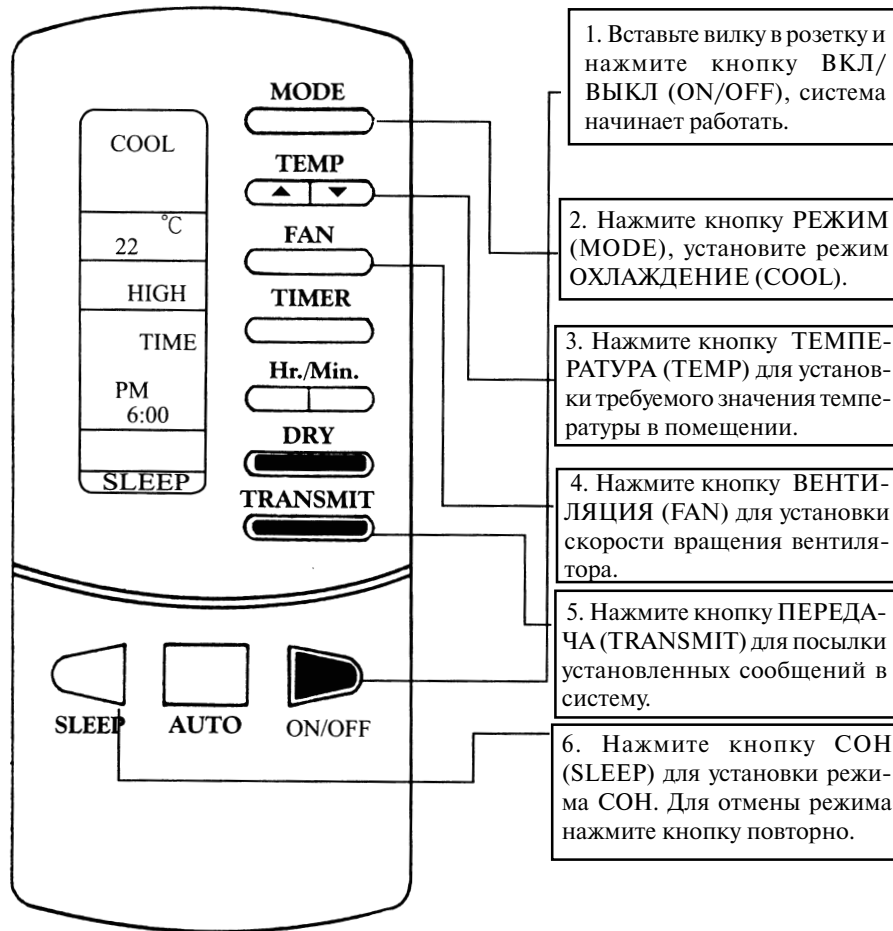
COOL

°C
22

HIGH

TIME

PM
6:00

SLEEP

MODE

TEMP

▲ ▼

FAN

TIMER

Hr./Min.

DRY

TRANSMIT

SLEEP

AUTO

ON/OFF

1. Вставьте вилку в розетку и нажмите кнопку ВКЛ/ВЫКЛ (ON/OFF), система начинает работать.

2. Нажмите кнопку РЕЖИМ (MODE), установите режим ОХЛАЖДЕНИЕ (COOL).

3. Нажмите кнопку ТЕМПЕРАТУРА (TEMP) для установки требуемого значения температуры в помещении.

4. Нажмите кнопку ВЕНТИЛЯЦИЯ (FAN) для установки скорости вращения вентилятора.

5. Нажмите кнопку ПЕРЕДАЧА (TRANSMIT) для посылки установленных сообщений в систему.

6. Нажмите кнопку СОН (SLEEP) для установки режима СОН. Для отмены режима нажмите кнопку повторно.